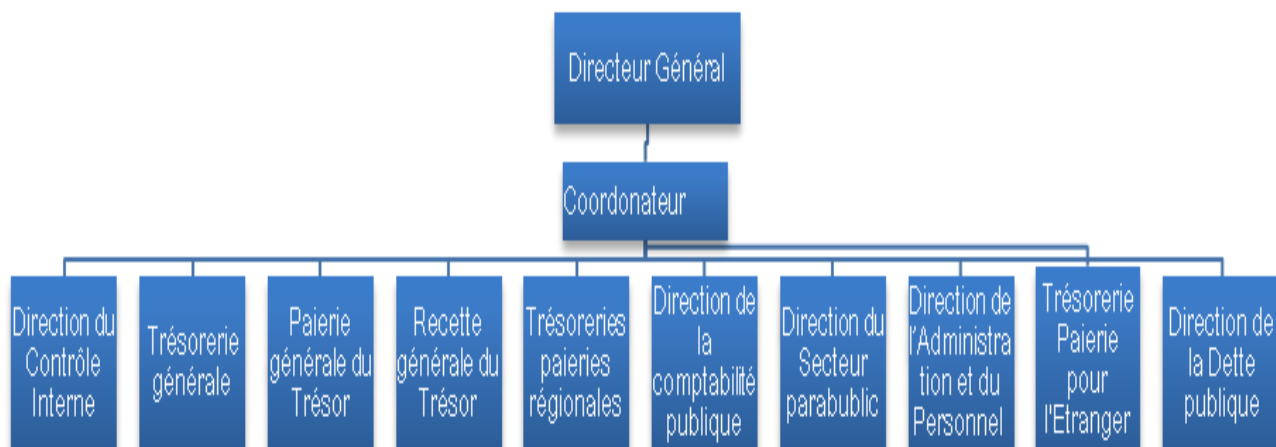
Directeur Général

Coordonateur

Direction du Contrôle Interne

Trésorerie générale

Paierie générale du Trésor

Recette générale du Trésor

Trésoreries paieries régionales

Direction de la comptabilité publique

Direction du Secteur parabublic

Direction de l'Administration et du Personnel

Trésorerie Paierie pour l'Etranger

Direction de la Dette publique